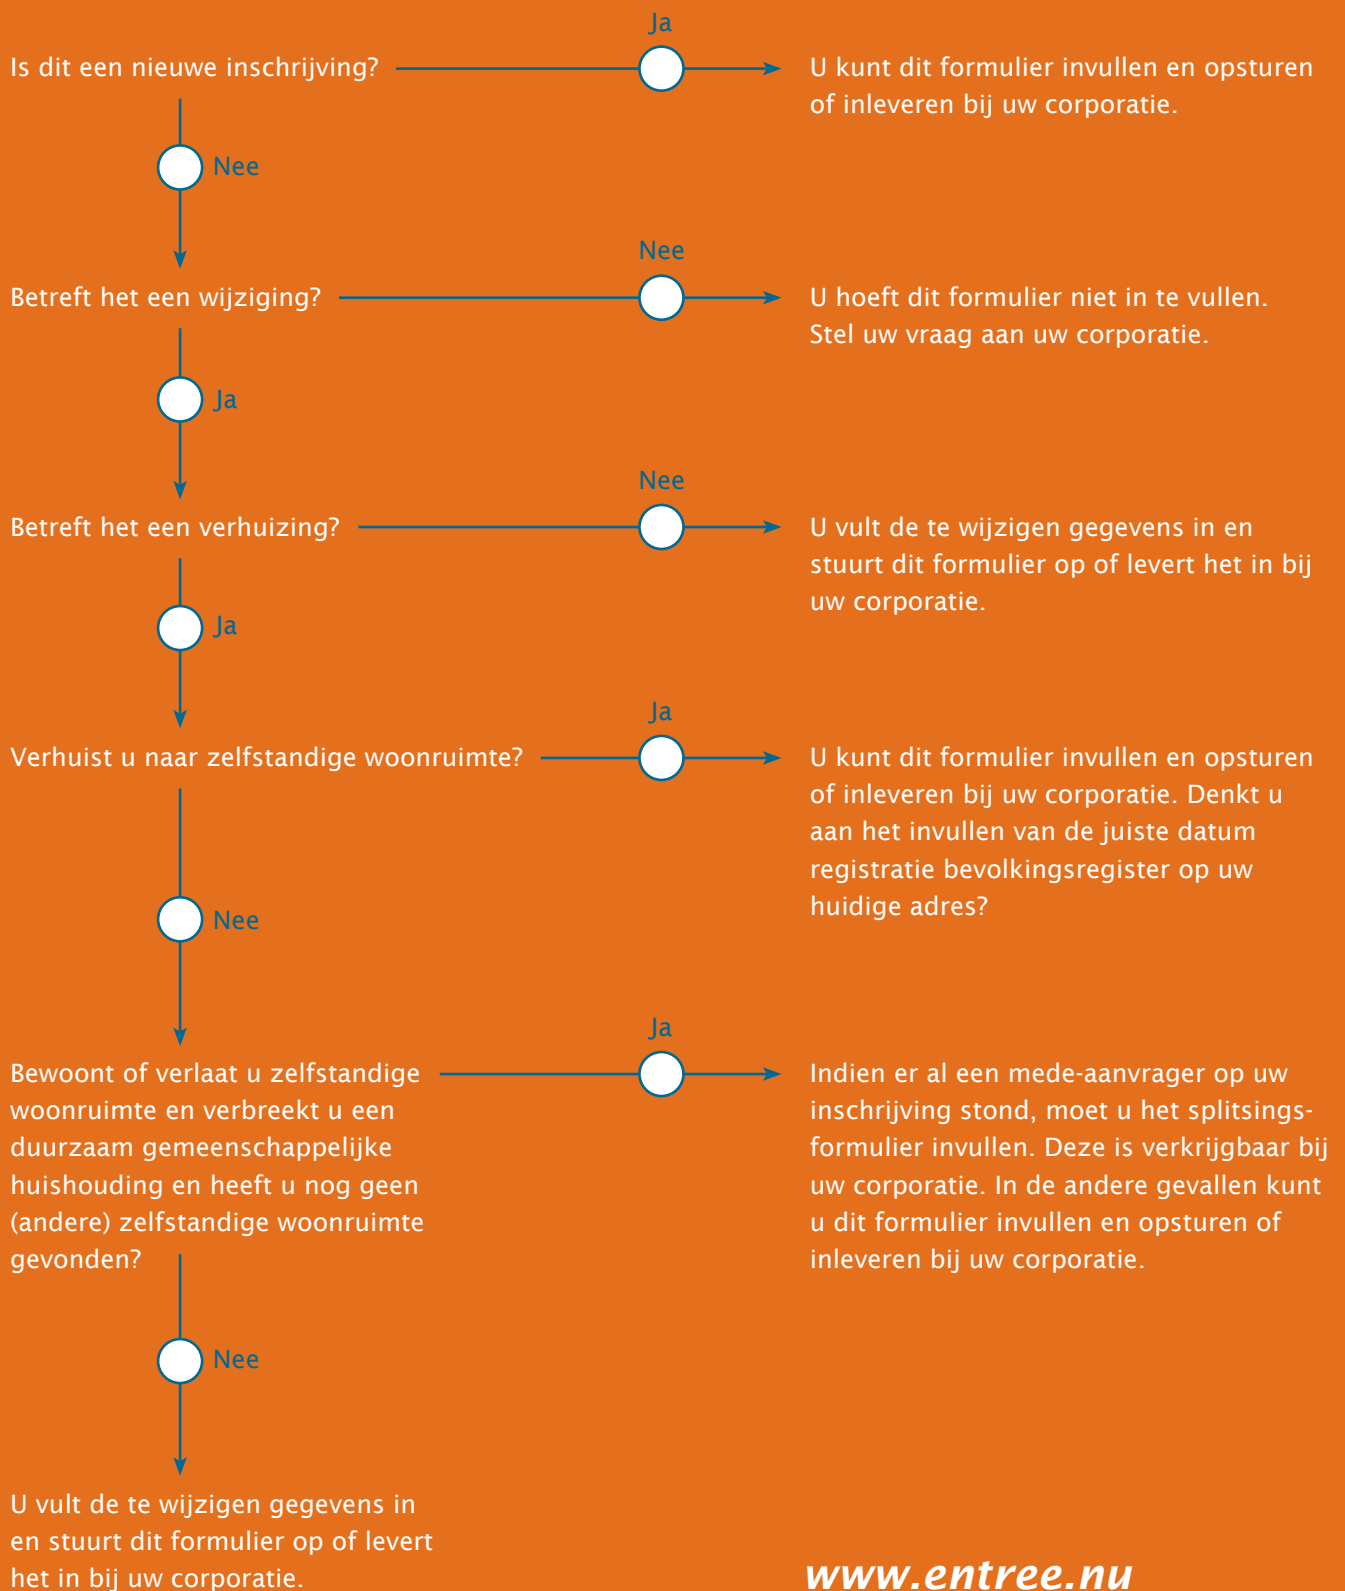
Ja

Is dit een nieuwe inschrijving?

U kunt dit formulier invullen en opsturen of inleveren bij uw corporatie.

Nee

Nee

Betreft het een wijziging?

U hoeft dit formulier niet in te vullen. Stel uw vraag aan uw corporatie.

Ja

Nee

Betreft het een verhuizing?

U vult de te wijzigen gegevens in en stuurt dit formulier op of levert het in bij uw corporatie.

Ja

Ja

Verhuist u naar zelfstandige woonruimte?

U kunt dit formulier invullen en opsturen of inleveren bij uw corporatie. Denkt u aan het invullen van de juiste datum registratie bevolkingsregister op uw huidige adres?

Nee

Ja

Bewoont of verlaat u zelfstandige woonruimte en verbreekt u een duurzaam gemeenschappelijke huishouding en heeft u nog geen (andere) zelfstandige woonruimte gevonden?

Indien er al een mede-aanvrager op uw inschrijving stond, moet u het splitsingsformulier invullen. Deze is verkrijgbaar bij uw corporatie. In de andere gevallen kunt u dit formulier invullen en opsturen of inleveren bij uw corporatie.

Nee

U vult de te wijzigen gegevens in en stuurt dit formulier op of levert het in bij uw corporatie.

www.entree.nu